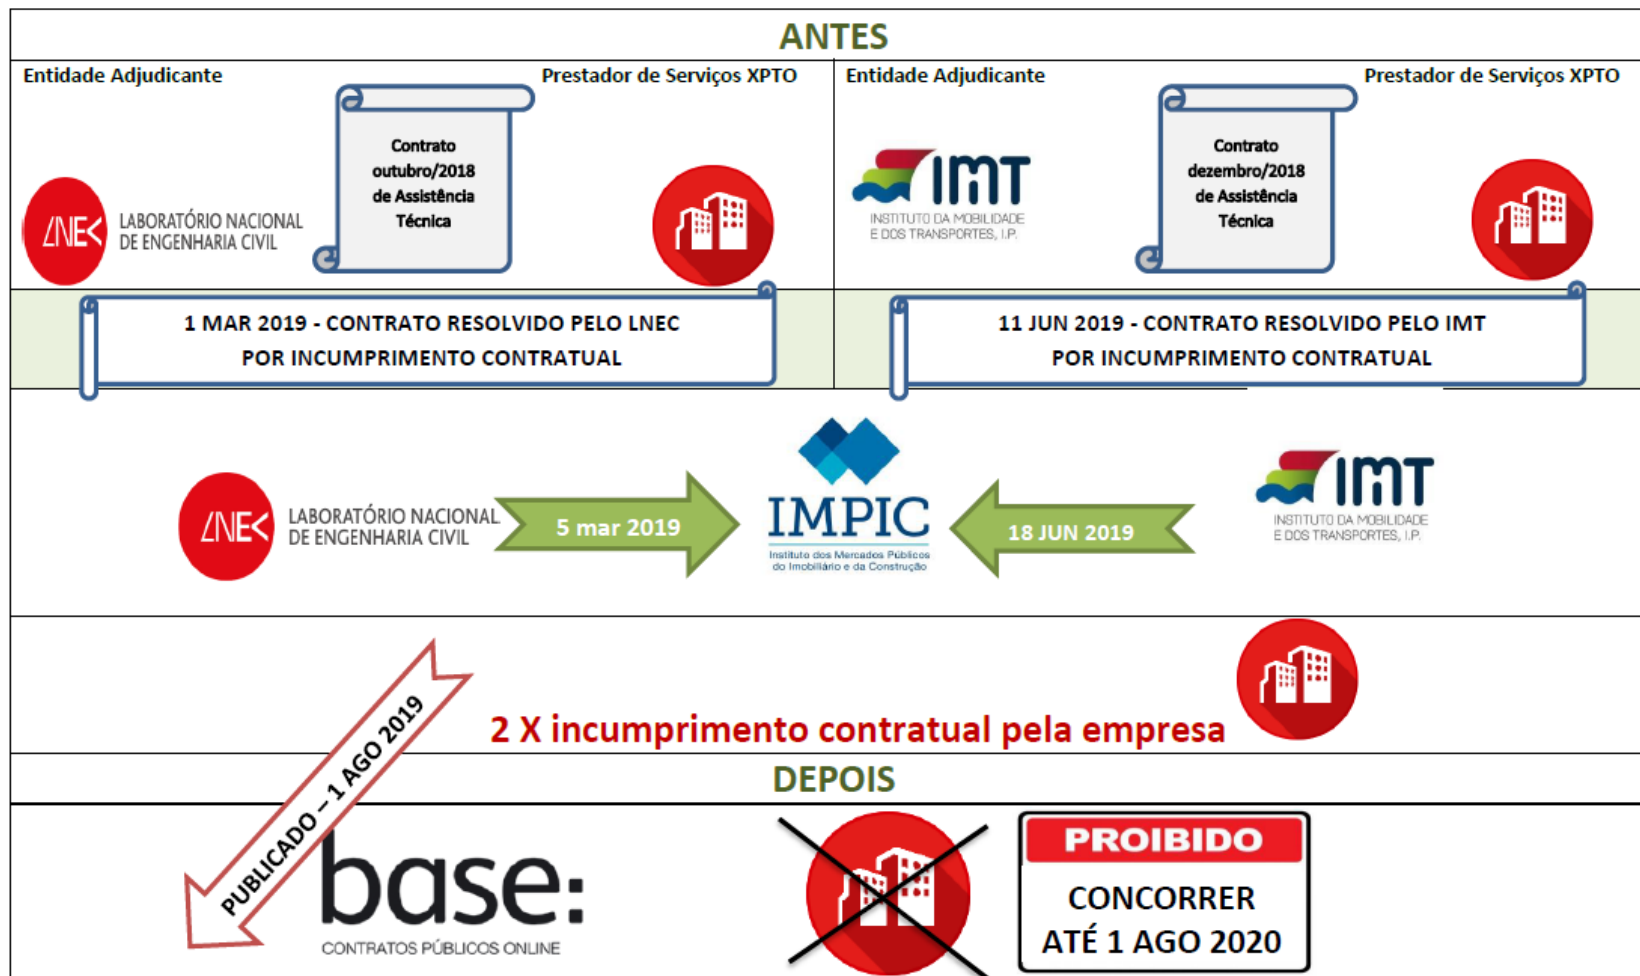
ANTES

Entidade Adjudicante

Prestador de Serviços XPTO

LNEC LABORATÓRIO NACIONAL DE ENGENHARIA CIVIL

Contrato outubro/2018 de Assistência Técnica

Entidade Adjudicante

Prestador de Serviços XPTO

IMT INSTITUTO DA MOBILIDADE E DOS TRANSPORTES, I.P.

Contrato dezembro/2018 de Assistência Técnica

1 MAR 2019 - CONTRATO RESOLVIDO PELO LNEC POR INCUMPRIMENTO CONTRATUAL

11 JUN 2019 - CONTRATO RESOLVIDO PELO IMT POR INCUMPRIMENTO CONTRATUAL

LNEC LABORATÓRIO NACIONAL DE ENGENHARIA CIVIL

5 mar 2019

IMPIC Instituto dos Mercados Públicos do Imobiliário e da Construção

18 JUN 2019

IMT INSTITUTO DA MOBILIDADE E DOS TRANSPORTES, I.P.

PUBLICADO – 1 AGO 2019

2 X incumprimento contratual pela empresa

DEPOIS

base: CONTRATOS PÚBLICOS ONLINE

PROIBIDO

CONCORRER ATÉ 1 AGO 2020